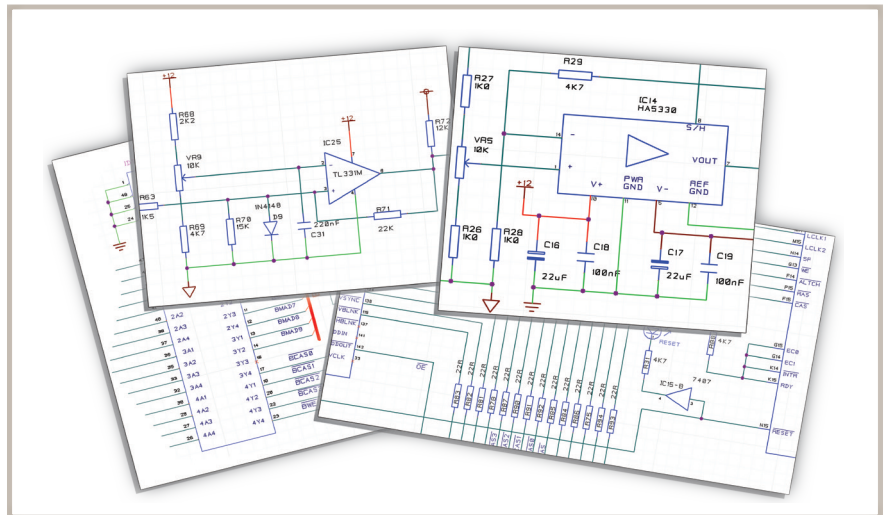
+12
R68
2K2
VR9
10K
R63
1K5
R69
4K7
R70
15K
IN4148
D9
220nF
C31
IC25
TL331M
R71
22K
R72
12K
+12

R27
1K0
R29
4K7
IC14
HA5330
S/H
VR5
10K
VOUT
+12
V+
PWR
GND
V-
REF
GND
R26
1K0
R28
1K0
C16
22uF
C18
100nF
C17
22uF
C19
100nF

2A2
2A3
2A4
3A1
3A2
3A3
3A4
4A1
4A2
4A3
4A4
2Y3
2Y4
3Y1
3Y2
3Y3
3Y4
4Y1
4Y2
4Y3
4Y4
BMAD7
BMAD8
BMAD9
BCAS0
BCAS1
BCAS2
BCAS3
BWE

FSYNC
HBLNK
VBLNK
DSIN
DSOUT
VCLK
OE
22R
22R
22R
22R
22R
22R
22R
22R
22R
22R
22R
22R
RESET
4K7
4K7
IC15-B
7407
RESET
LCLK1
LCLK2
SF
WE
ALTCH
RAS
CAS
EC0
EC1
INTR
RDY